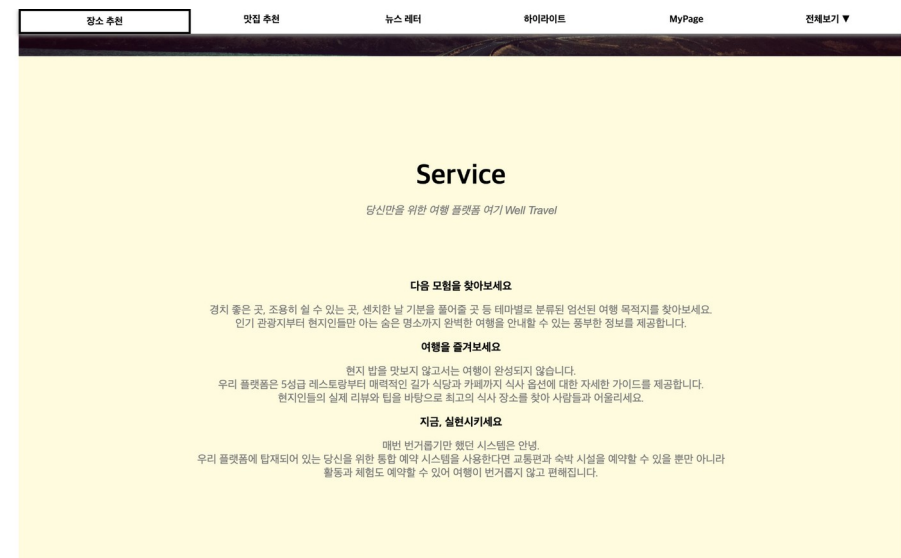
장소 추천 맛집 추천 뉴스 레터 하이라이트 MyPage 전체보기 ▼

Service

당신만을 위한 여행 플랫폼 여기 Well Travel

다음 모험을 찾아보세요

경치 좋은 곳, 조용히 쉴 수 있는 곳, 센치한 날 기분을 풀어줄 곳 등 테마별로 분류된 엄선된 여행 목적지를 찾아보세요.
인기 관광지부터 현지인들만 아는 숨은 명소까지 완벽한 여행을 안내할 수 있는 풍부한 정보를 제공합니다.

여행을 즐겨보세요

현지 밥을 맛보지 않고서는 여행이 완성되지 않습니다.
우리 플랫폼은 5성급 레스토랑부터 매력적인 길가 식당과 카페까지 식사 옵션에 대한 자세한 가이드를 제공합니다.
현지인들의 실제 리뷰와 팁을 바탕으로 최고의 식사 장소를 찾아 사람들과 어울리세요.

지금, 실현시키세요

매번 번거롭기만 했던 시스템은 안녕.
우리 플랫폼에 탑재되어 있는 당신을 위한 통합 예약 시스템을 사용한다면 교통편과 숙박 시설을 예약할 수 있을 뿐만 아니라
활동과 체험도 예약할 수 있어 여행이 번거롭지 않고 편해집니다.